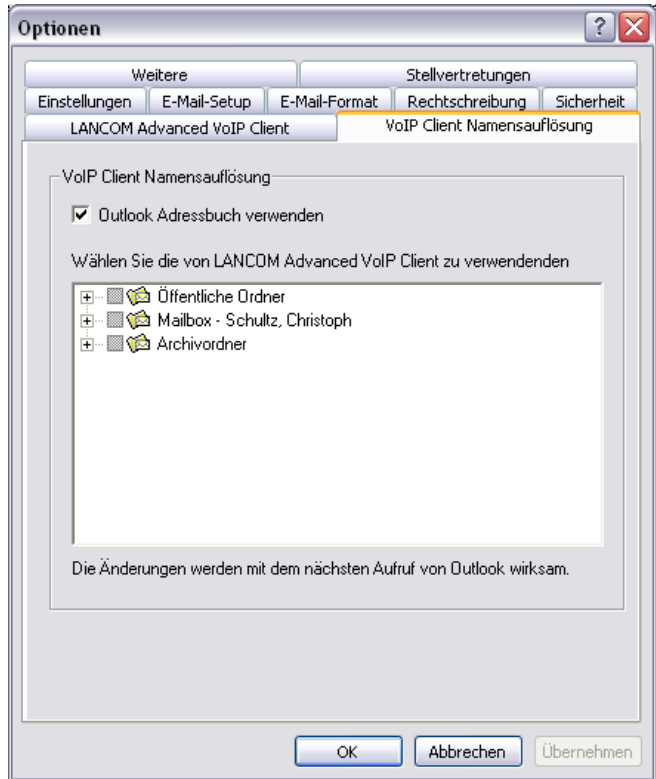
Optionen

Weitere
Stellvertretungen
Einstellungen
E-Mail-Setup
E-Mail-Format
Rechtschreibung
Sicherheit
LANCOM Advanced VoIP Client
VoIP Client Namensauflösung

VoIP Client Namensauflösung

Outlook Adressbuch verwenden

Wählen Sie die von LANCOM Advanced VoIP Client zu verwendenden

Öffentliche Ordner
Mailbox - Schultz, Christoph
Archivordner

Die Änderungen werden mit dem nächsten Aufruf von Outlook wirksam.

OK
Abbrechen
Übernehmen